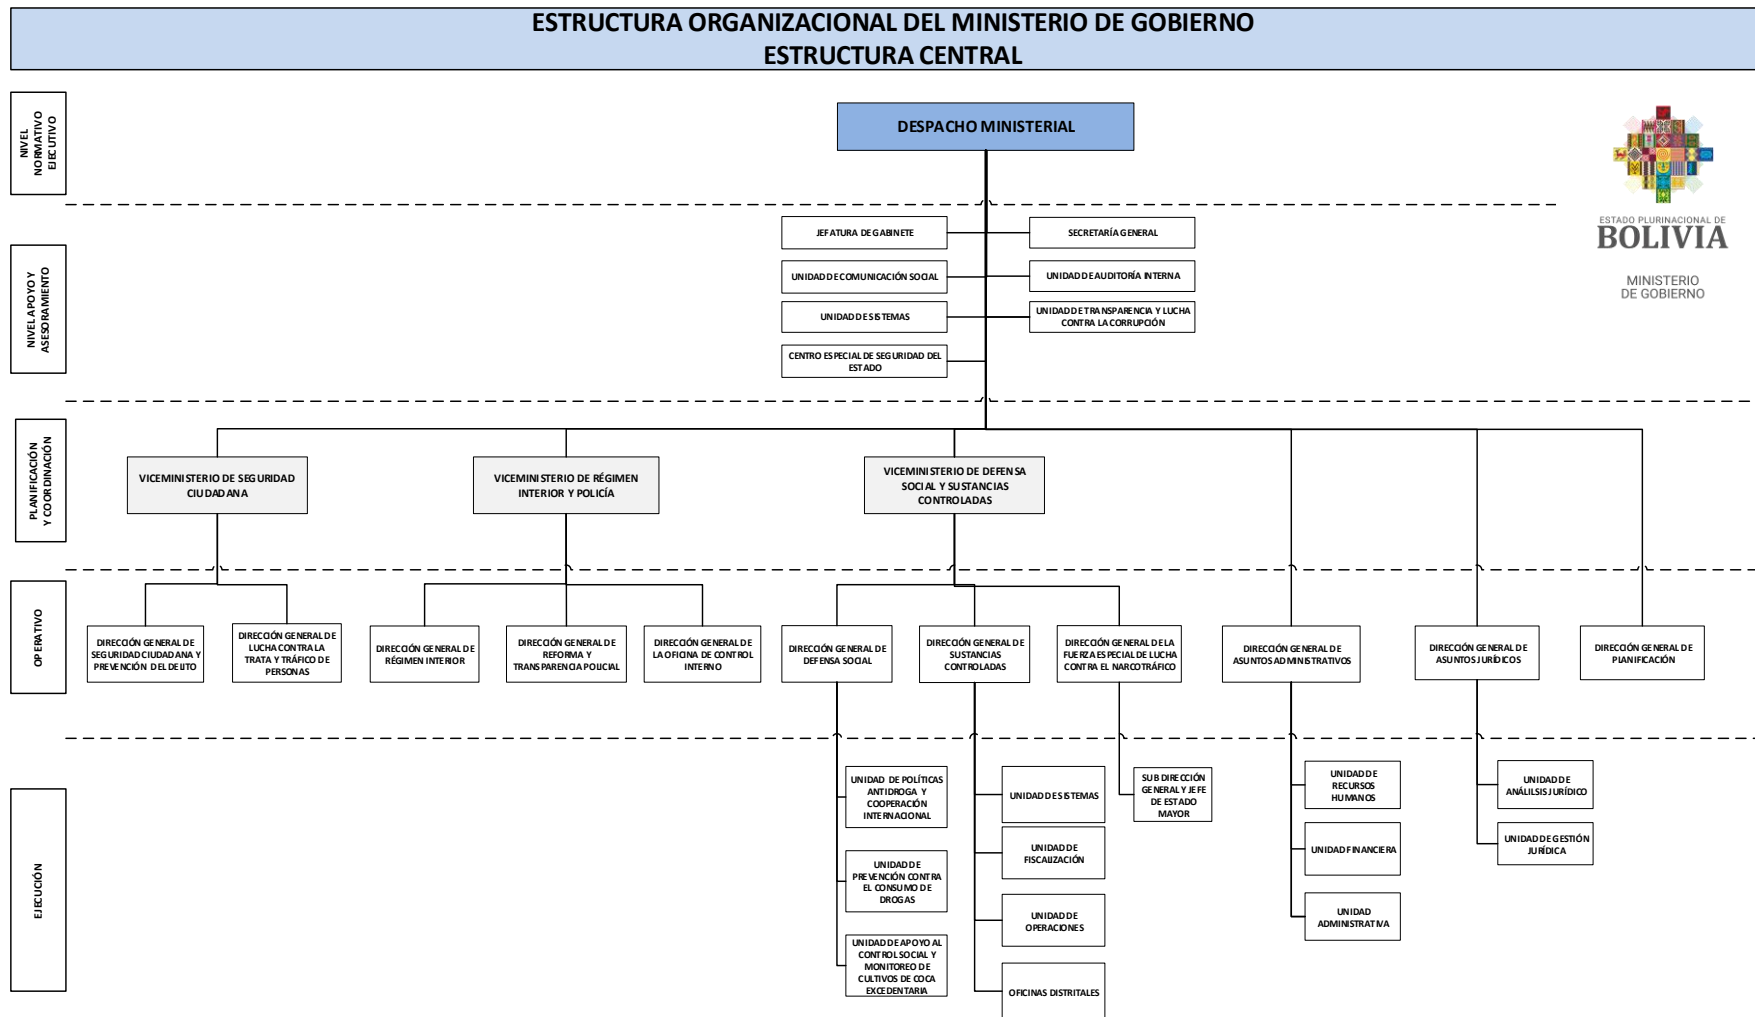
ESTRUCTURA ORGANIZACIONAL DEL MINISTERIO DE GOBIERNO
ESTRUCTURA CENTRAL

NIVEL NORMATIVO EJECUTIVO

DESPACHO MINISTERIAL

ESTADO PLURINACIONAL DE BOLIVIA
MINISTERIO DE GOBIERNO

NIVEL APOYO Y ASESORAMIENTO

JEFATURA DE GABINETE
SECRETARÍA GENERAL
UNIDAD DE COMUNICACIÓN SOCIAL
UNIDAD DE AUDITORÍA INTERNA
UNIDAD DE SISTEMAS
UNIDAD DE TRANSPARENCIA Y LUCHA CONTRA LA CORRUPCIÓN
CENTRO ESPECIAL DE SEGURIDAD DEL ESTADO

PLANIFICACIÓN Y COORDINACIÓN

VICEMINISTERIO DE SEGURIDAD CIUDADANA
VICEMINISTERIO DE RÉGIMEN INTERIOR Y POLICÍA
VICEMINISTERIO DE DEFENSA SOCIAL Y SUSTANCIAS CONTROLADAS

OPERATIVO

DIRECCIÓN GENERAL DE SEGURIDAD CIUDADANA Y PREVENCIÓN DEL DELITO
DIRECCIÓN GENERAL DE LUCHA CONTRA LA TRATA Y TRÁFICO DE PERSONAS
DIRECCIÓN GENERAL DE RÉGIMEN INTERIOR
DIRECCIÓN GENERAL DE REFORMA Y TRANSPARENCIA POLICIAL
DIRECCIÓN GENERAL DE LA OFICINA DE CONTROL INTERNO
DIRECCIÓN GENERAL DE DEFENSA SOCIAL
DIRECCIÓN GENERAL DE SUSTANCIAS CONTROLADAS
DIRECCIÓN GENERAL DE LA FUERZA ESPECIAL DE LUCHA CONTRA EL NARCOTRÁFICO
DIRECCIÓN GENERAL DE ASUNTOS ADMINISTRATIVOS
DIRECCIÓN GENERAL DE ASUNTOS JURÍDICOS
DIRECCIÓN GENERAL DE PLANIFICACIÓN

EJECUCIÓN

UNIDAD DE POLÍTICAS ANTIDROGA Y COOPERACIÓN INTERNACIONAL
UNIDAD DE PREVENCIÓN CONTRA EL CONSUMO DE DROGAS
UNIDAD DE APOYO AL CONTROL SOCIAL Y MONITOREO DE CULTIVOS DE COCA EXCEDENTARIA
UNIDAD DE SISTEMAS
UNIDAD DE FISCALIZACIÓN
UNIDAD DE OPERACIONES
OFICINAS DISTRITALES
SUB DIRECCIÓN GENERAL Y JEFE DE ESTADO MAYOR
UNIDAD DE RECURSOS HUMANOS
UNIDAD FINANCIERA
UNIDAD ADMINISTRATIVA
UNIDAD DE ANÁLILSIS JURÍDICO
UNIDAD DE GESTIÓN JURÍDICA